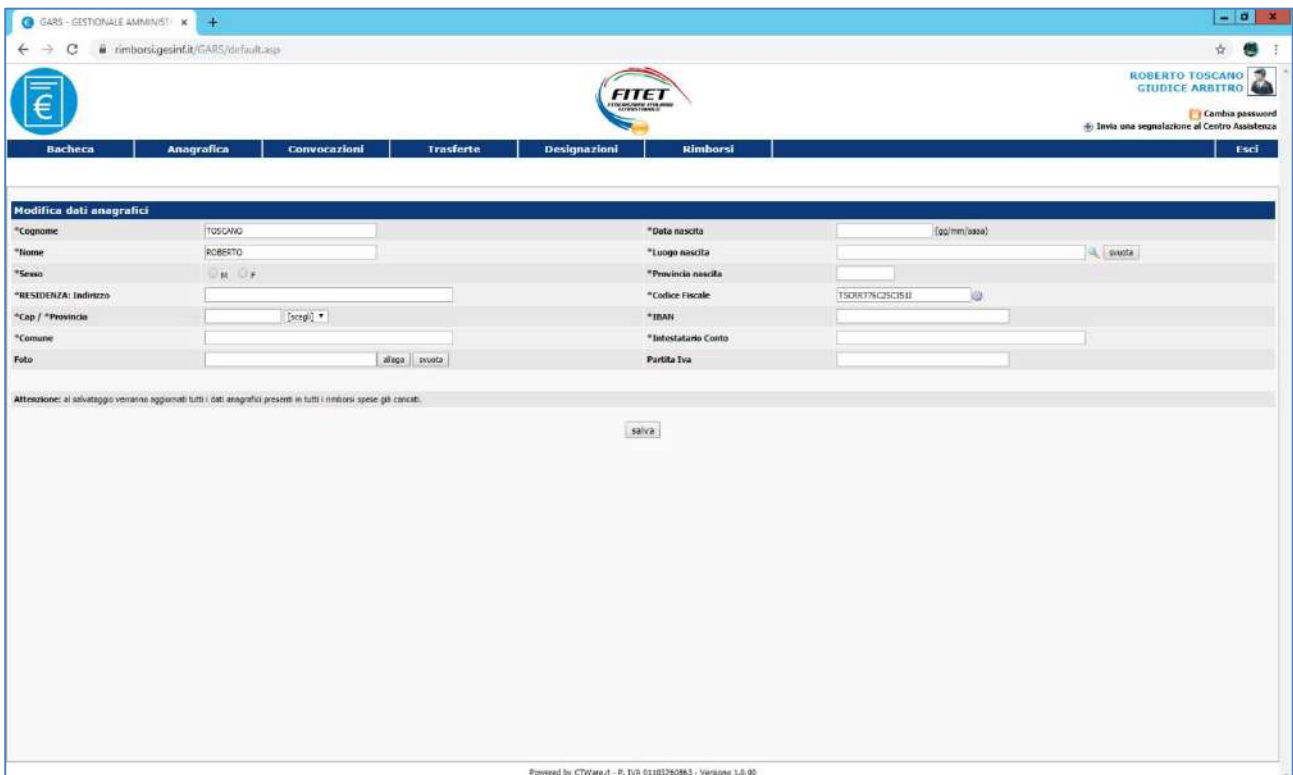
GARS - GESTIONALE AMMINISTR ×  +

rimborsi.gesinf.it/GARS/default.asp

FITET

ROBERTO TOSCANO
GIUDICE ARBITRO

Cambia password
Invia una segnalazione al Centro Assistenza

Bacheca | Anagrafica | Convocazioni | Trasferte | Designazioni | Rimborsi | Esci

Modifica dati anagrafici

| | | | |
|---|---|---|---|
| *Cognome | TOSCANO | *Data nascita | (gg/mm/aaaa) |
| *Nome | ROBERTO | *Luogo nascita | svuota |
| *Sesso | M F | *Provincia nascita | |
| *RESIDENZA: Indirizzo | | *Codice Fiscale | TSCRRT76C25C351I |
| *Cap / *Provincia | [scegli] | *IBAN | |
| *Comune | | *Intestatario Conto | |
| Foto | allega svuota | Partita Iva | |

Attenzione: al salvataggio verranno aggiornati tutti i dati anagrafici presenti in tutti i rimborsi spese già caricati.

salva

Powered by CTWare.it - P. IVA 01103260863 - Versione 1.0.00